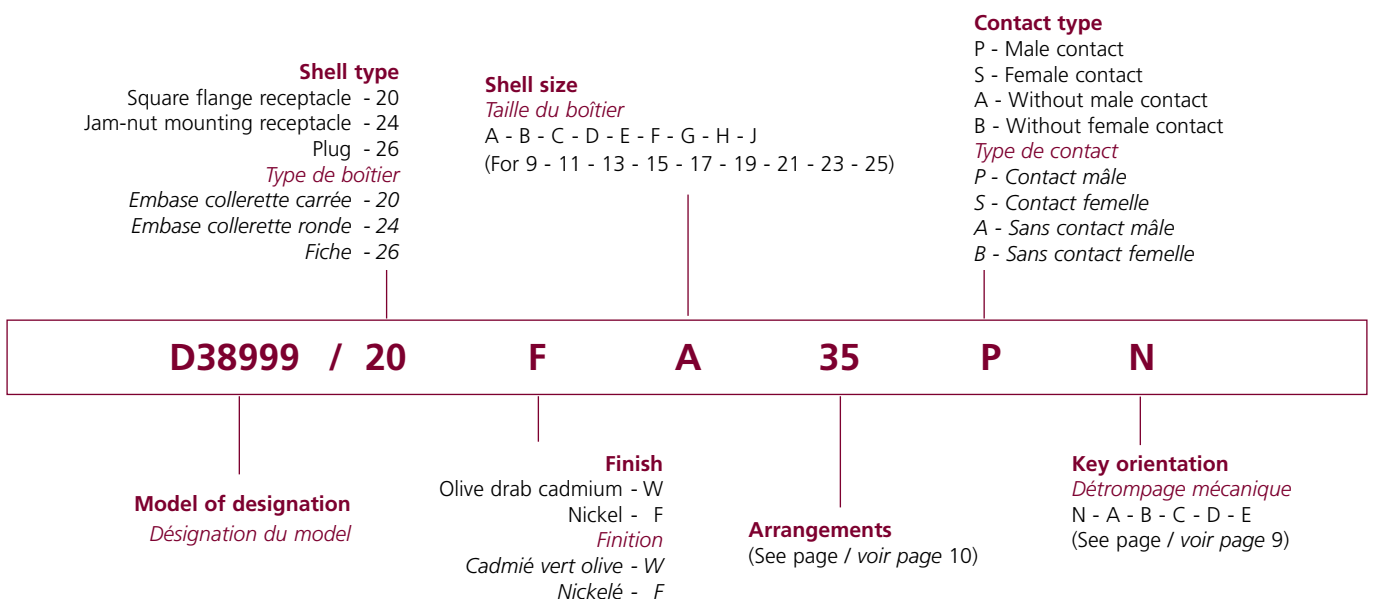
Shell type
Square flange receptacle - 20
Jam-nut mounting receptacle - 24
Plug - 26
Type de boîtier
Embase collerette carrée - 20
Embase collerette ronde - 24
Fiche - 26

Shell size
Taille du boîtier
A - B - C - D - E - F - G - H - J
(For 9 - 11 - 13 - 15 - 17 - 19 - 21 - 23 - 25)

Contact type
P - Male contact
S - Female contact
A - Without male contact
B - Without female contact
Type de contact
P - Contact mâle
S - Contact femelle
A - Sans contact mâle
B - Sans contact femelle

D38999 / 20 F A 35 P N

Model of designation
Désignation du model

Finish
Olive drab cadmium - W
Nickel - F
Finition
Cadmié vert olive - W
Nickelé - F

Arrangements
(See page / voir page 10)

Key orientation
Détrompage mécanique
N - A - B - C - D - E
(See page / voir page 9)